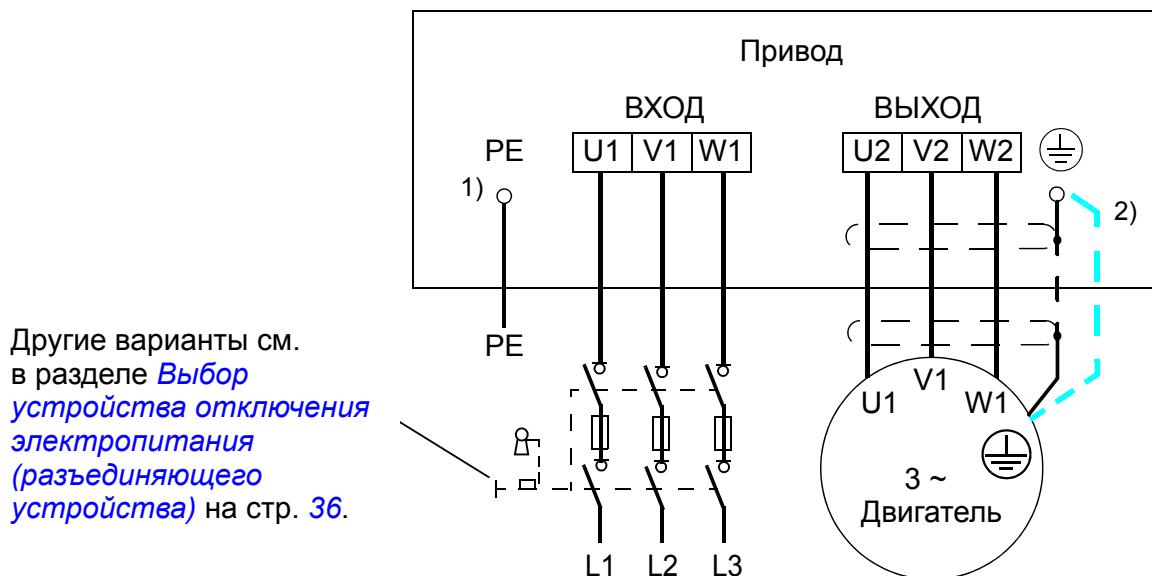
Привод

ВХОД

ВЫХОД

PE

U1 V1 W1

U2 V2 W2

1)

2)

PE

Другие варианты см. в разделе *Выбор устройства отключения электропитания (разъединяющего устройства)* на стр. *36*.

U1

V1

W1

3 ~
Двигатель

L1 L2 L3